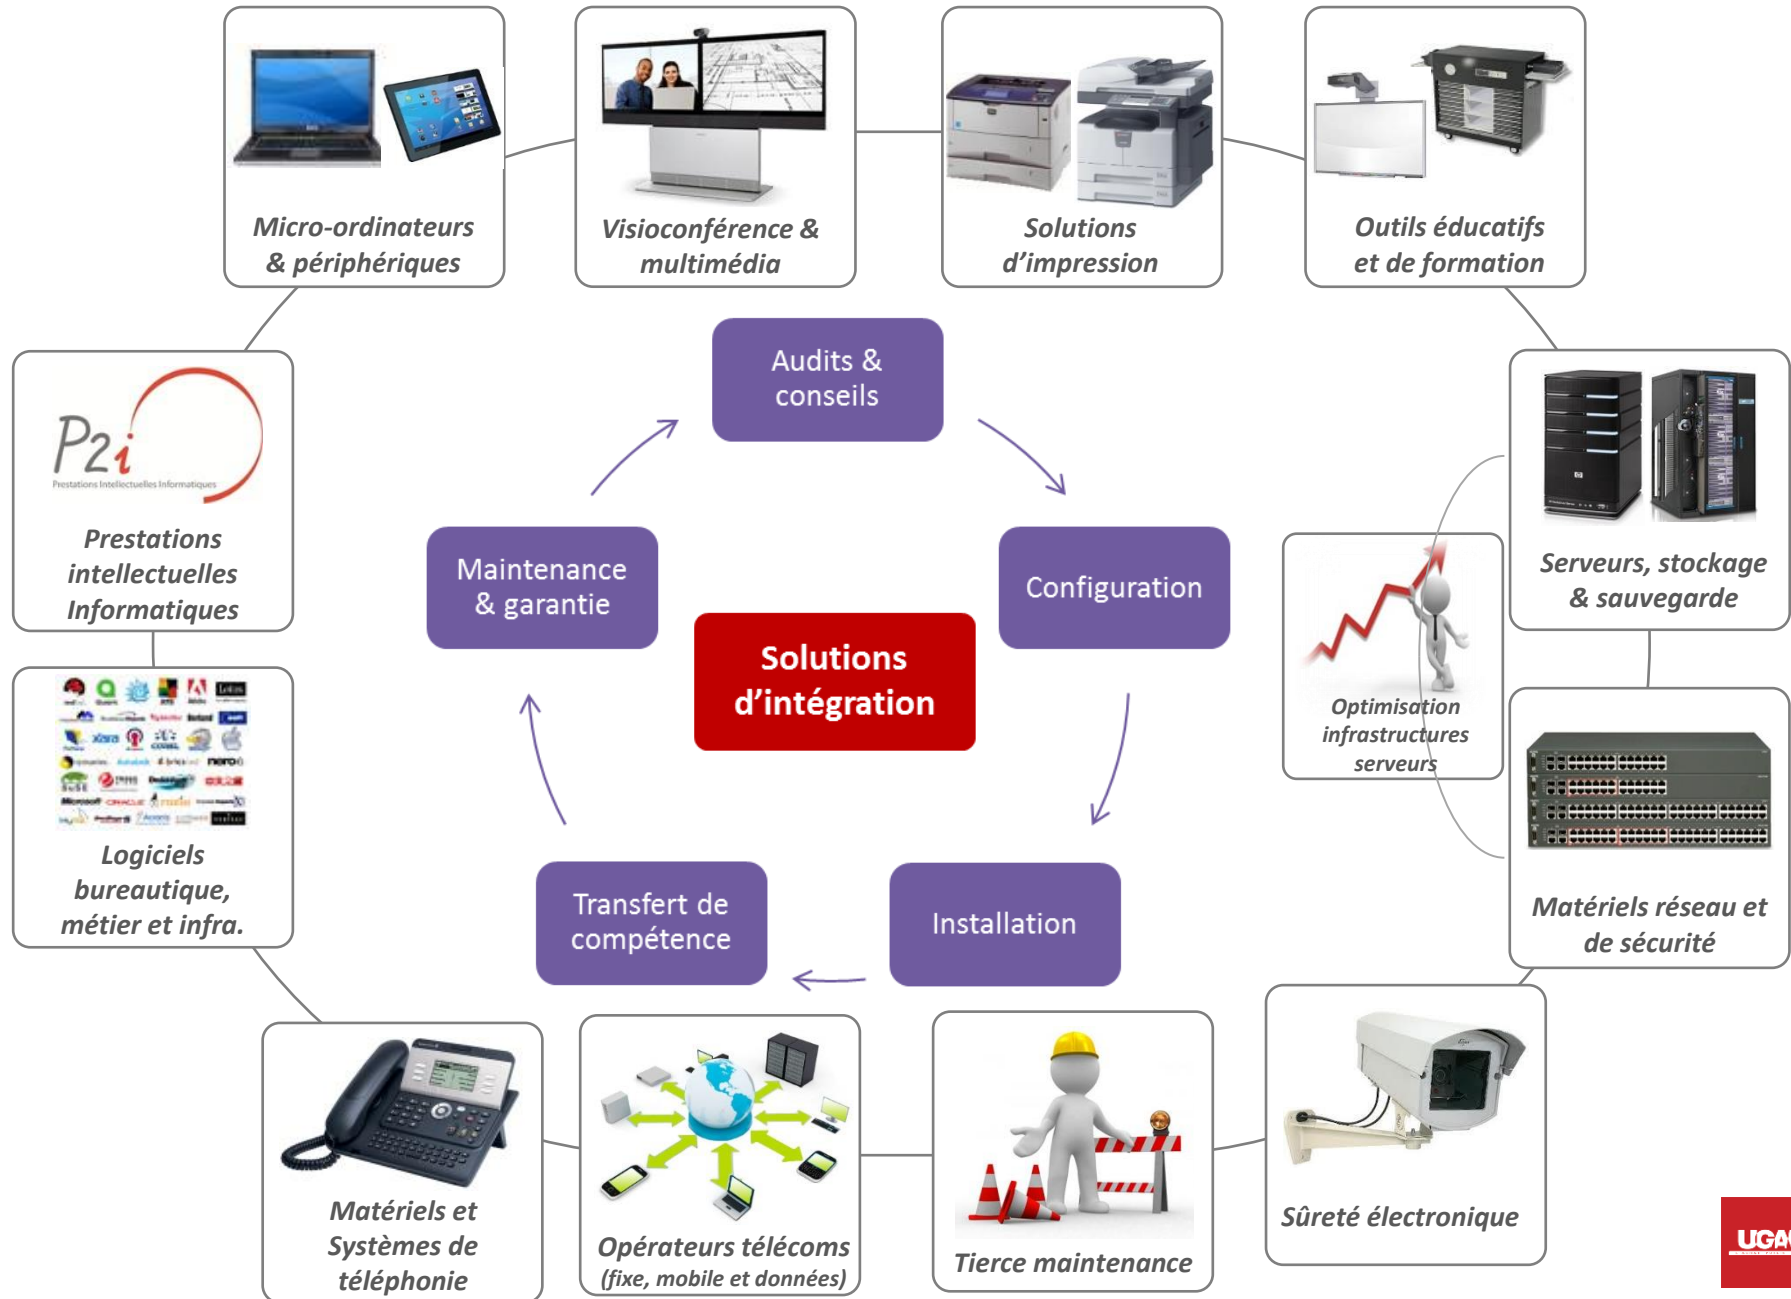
Micro-ordinateurs & périphériques

Visioconférence & multimédia

Solutions d'impression

Outils éducatifs et de formation

P2i
Prestations Intellectuelles Informatiques

Prestations intellectuelles Informatiques

Audits & conseils

Maintenance & garantie

Configuration

Solutions d'intégration

Optimisation infrastructures serveurs

Serveurs, stockage & sauvegarde

Logiciels bureautique, métier et infra.

Transfert de compétence

Installation

Matériels réseau et de sécurité

Matériels et Systèmes de téléphonie

Opérateurs télécoms (fixe, mobile et données)

Tierce maintenance

Sûreté électronique

UGA